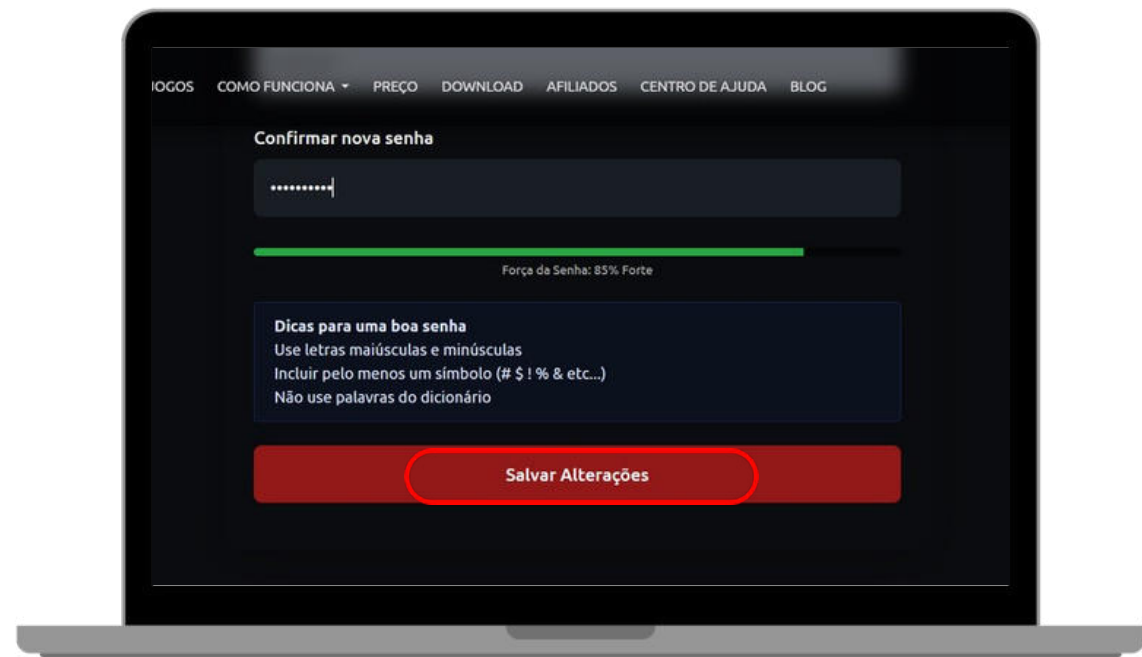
IOGOS COMO FUNCIONA ▾ PREÇO DOWNLOAD AFILIADOS CENTRO DE AJUDA BLOG

Confirmar nova senha

••••••••••

Força da Senha: 85% Forte

Dicas para uma boa senha
Use letras maiúsculas e minúsculas
Incluir pelo menos um símbolo (# $ ! % & etc...)
Não use palavras do dicionário

Salvar Alterações